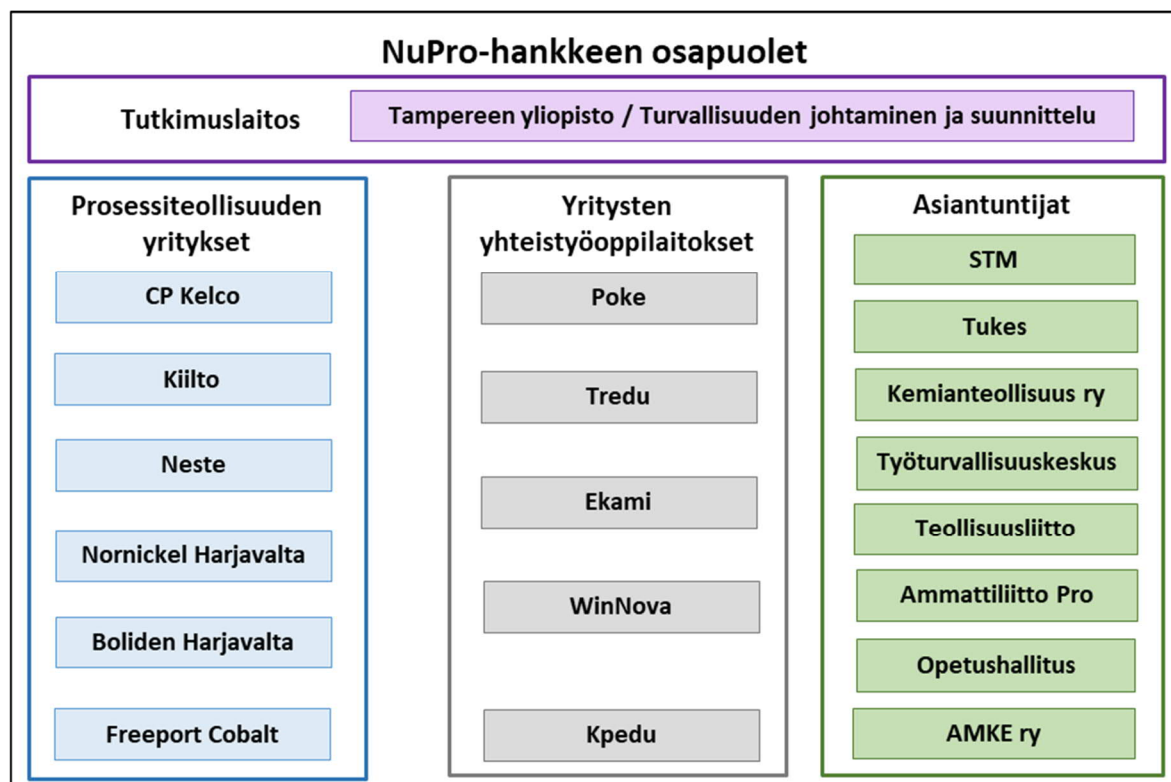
NuPro-hankkeen osapuolet

Tutkimuslaitos

Tampereen yliopisto / Turvallisuuden johtaminen ja suunnittelu

Prosessiteollisuuden yritykset

CP Kelco

Kiilto

Neste

Nornickel Harjavalta

Boliden Harjavalta

Freeport Cobalt

Yritysten yhteistyöoppilaitokset

Poke

Tredu

Ekami

WinNova

Kpedu

Asiantuntijat

STM

Tukes

Kemianteollisuus ry

Työturvallisuuskeskus

Teollisuusliitto

Ammattiliitto Pro

Opetushallitus

AMKE ry